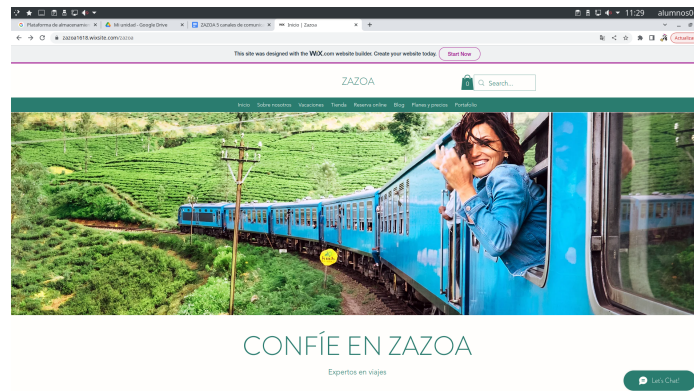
11:29 alumnos0

Plataforma de almacenamien ×
Mi unidad - Google Drive ×
ZAZOA 3 canales de comunic ×
Inicio | Zazoa ×
+

zazoa1618.wixsite.com/zazoa

Actualizar

This site was designed with the WiX.com website builder. Create your website today. Start Now

ZAZOA

0

Search...

Inicio Sobre nosotros Vacaciones Tienda Reserva online Blog Planes y precios Portafolio

CONFÍE EN ZAZOA

Expertos en viajes

Let's Chat!